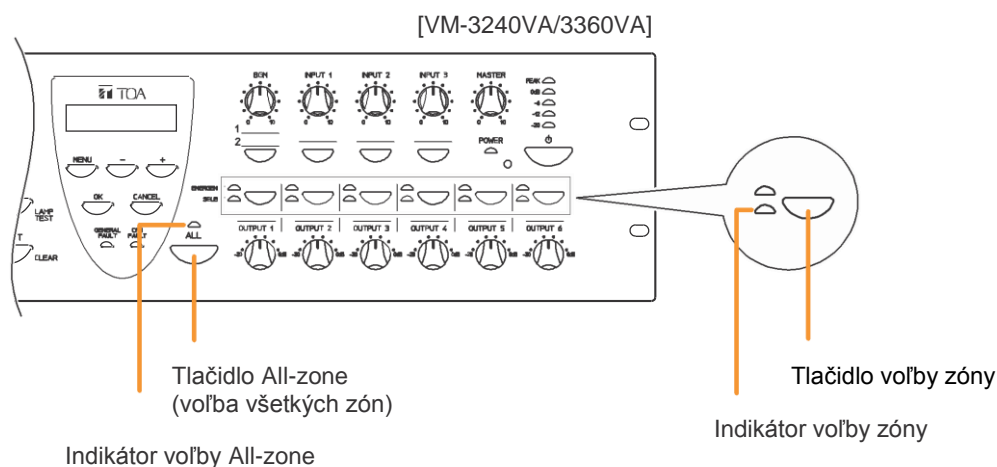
[VM-3240VA/3360VA]

TOA

MENU – +

OK CANCEL

LAMP TEST

GENERAL FAULT

CLEAR

ALL

BGM INPUT 1 INPUT 2 INPUT 3 MASTER

PEAK

POWER

1
2

EMERGENCY
STATUS

OUTPUT 1 OUTPUT 2 OUTPUT 3 OUTPUT 4 OUTPUT 5 OUTPUT 6

Tlačidlo All-zone
(voľba všetkých zón)

Indikátor voľby All-zone

Tlačidlo voľby zóny

Indikátor voľby zóny